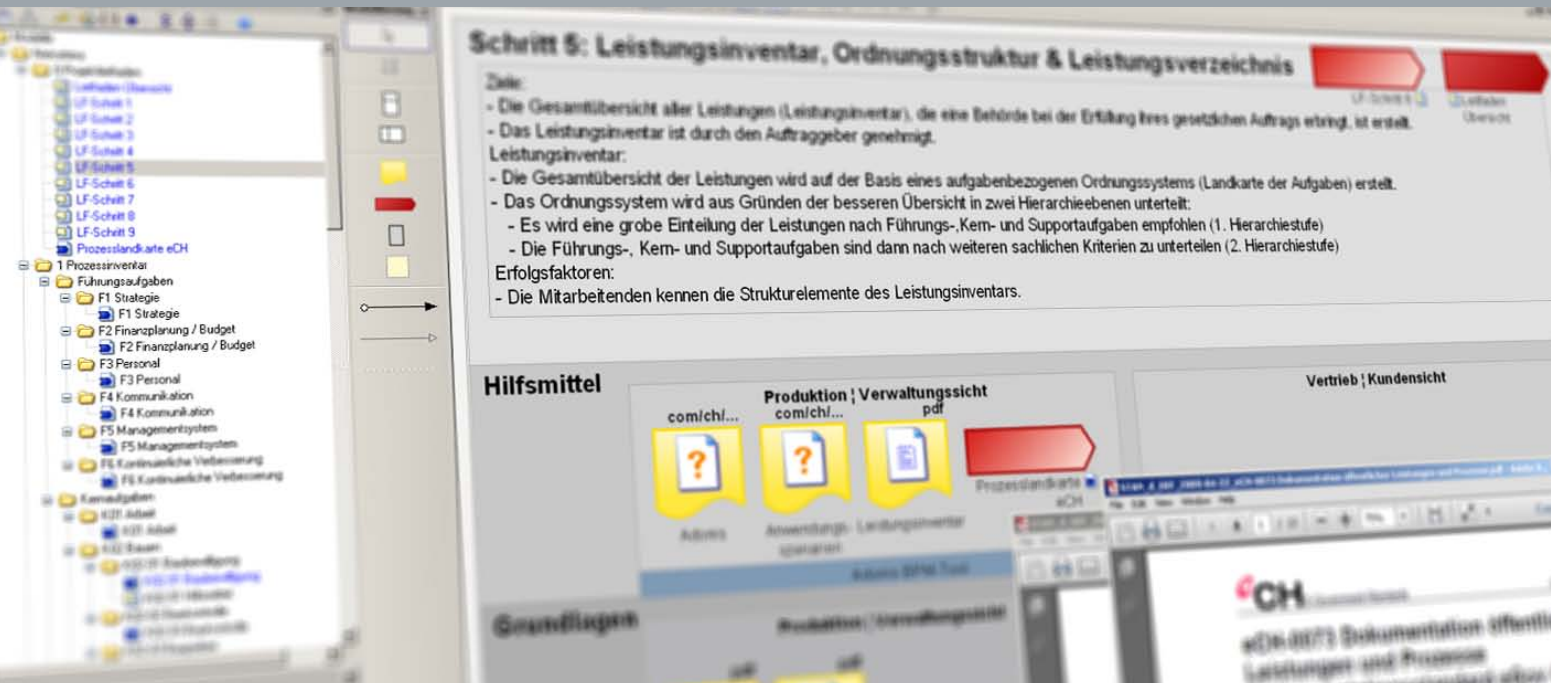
Schritt 5: Leistungsinventar, Ordnungsstruktur & Leistungsverzeichnis

Ziele:
- Die Gesamtübersicht aller Leistungen (Leistungsinventar), die eine Behörde bei der Erfüllung ihres gesetzlichen Auftrags erbringt, ist erstellt.
- Das Leistungsinventar ist durch den Auftraggeber genehmigt.
Leistungsinventar:
- Die Gesamtübersicht der Leistungen wird auf der Basis eines aufgabenbezogenen Ordnungssystems (Landkarte der Aufgaben) erstellt.
- Das Ordnungssystem wird aus Gründen der besseren Übersicht in zwei Hierarchieebenen unterteilt:
- Es wird eine grobe Einteilung der Leistungen nach Führungs-,Kern- und Supportaufgaben empfohlen (1. Hierarchiestufe)
- Die Führungs-, Kern- und Supportaufgaben sind dann nach weiteren sachlichen Kriterien zu unterteilen (2. Hierarchiestufe)
Erfolgsfaktoren:
- Die Mitarbeitenden kennen die Strukturelemente des Leistungsinventars.

LF-Schritt 6 Leitfaden Übersicht

Hilfsmittel
Produktion ¦ Verwaltungssicht
com/ch/... com/ch/... pdf
Adonis Anwendungsszenarien Leistungsinventar
Prozesslandkarte eCH
Adonis BPM-Tool
Vertrieb ¦ Kundensicht
Grundlagen
Produktion ¦ Verwaltungssicht

Leitfaden Übersicht
LF-Schritt 1
LF-Schritt 2
LF-Schritt 3
LF-Schritt 4
LF-Schritt 5
LF-Schritt 6
LF-Schritt 7
LF-Schritt 8
LF-Schritt 9
Prozesslandkarte eCH
1 Prozessinventar
Führungsaufgaben
F1 Strategie
F1 Strategie
F2 Finanzplanung / Budget
F2 Finanzplanung / Budget
F3 Personal
F3 Personal
F4 Kommunikation
F4 Kommunikation
F5 Managementsystem
F5 Managementsystem
F6 Kontinuierliche Verbesserung
F6 Kontinuierliche Verbesserung
Kernaufgaben
K01 Arbeit
K01 Arbeit
K02 Bauen

eCH
eCH-0073 Dokumentation öffentlicher Leistungen und Prozesse